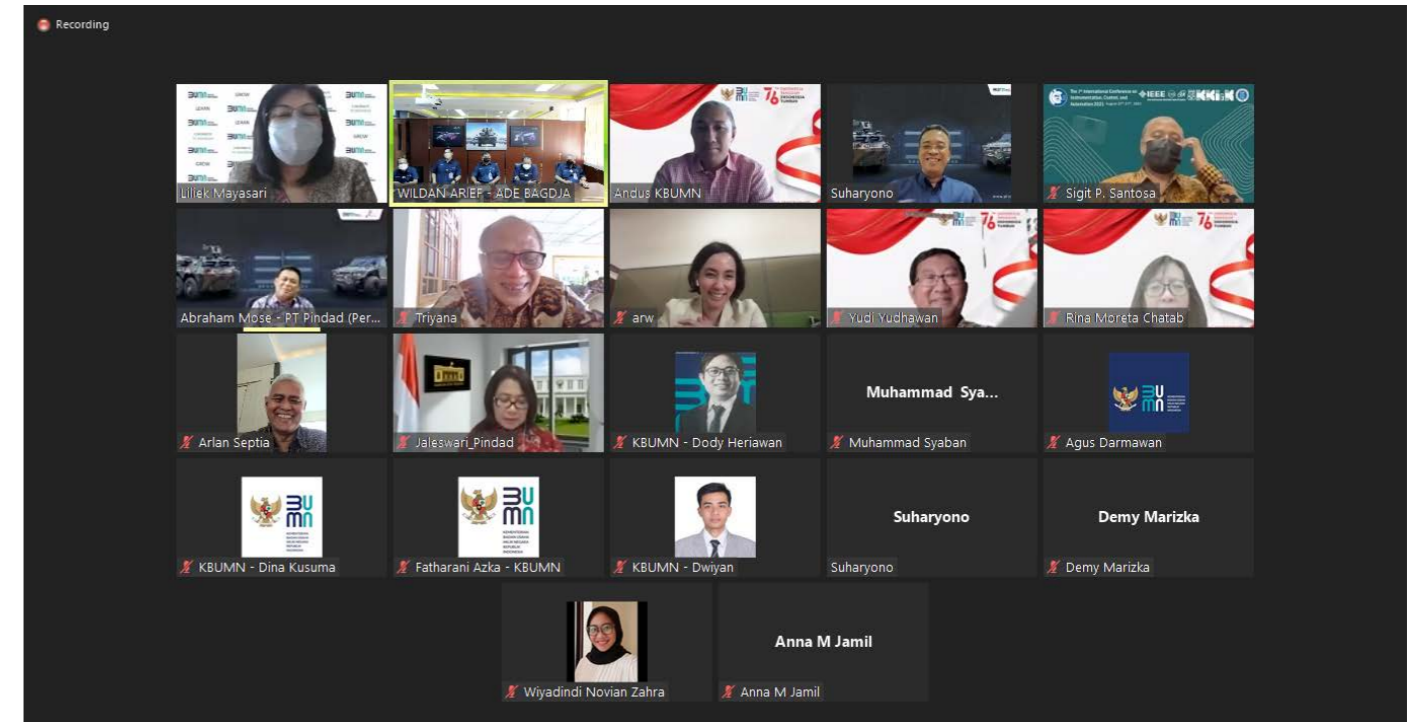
Recording

Liliek Mayasari
WILDAN ARIEF - ADE BAGDJA
Andus KBUMN
Suharyono
Sigit P. Santosa

Abraham Mose - PT Pindad (Per...
Triyana
arw
Yudi Yudhawan
Rina Moreta Chatab

Arlan Septia
Jaleswari_Pindad
KBUMN - Dody Heriawan
Muhammad Sya...
Muhammad Syaban
Agus Darmawan

KBUMN - Dina Kusuma
Fatharani Azka - KBUMN
KBUMN - Dwiyan
Suharyono
Suharyono
Demy Marizka
Demy Marizka

Wiyadindi Novian Zahra
Anna M Jamil
Anna M Jamil